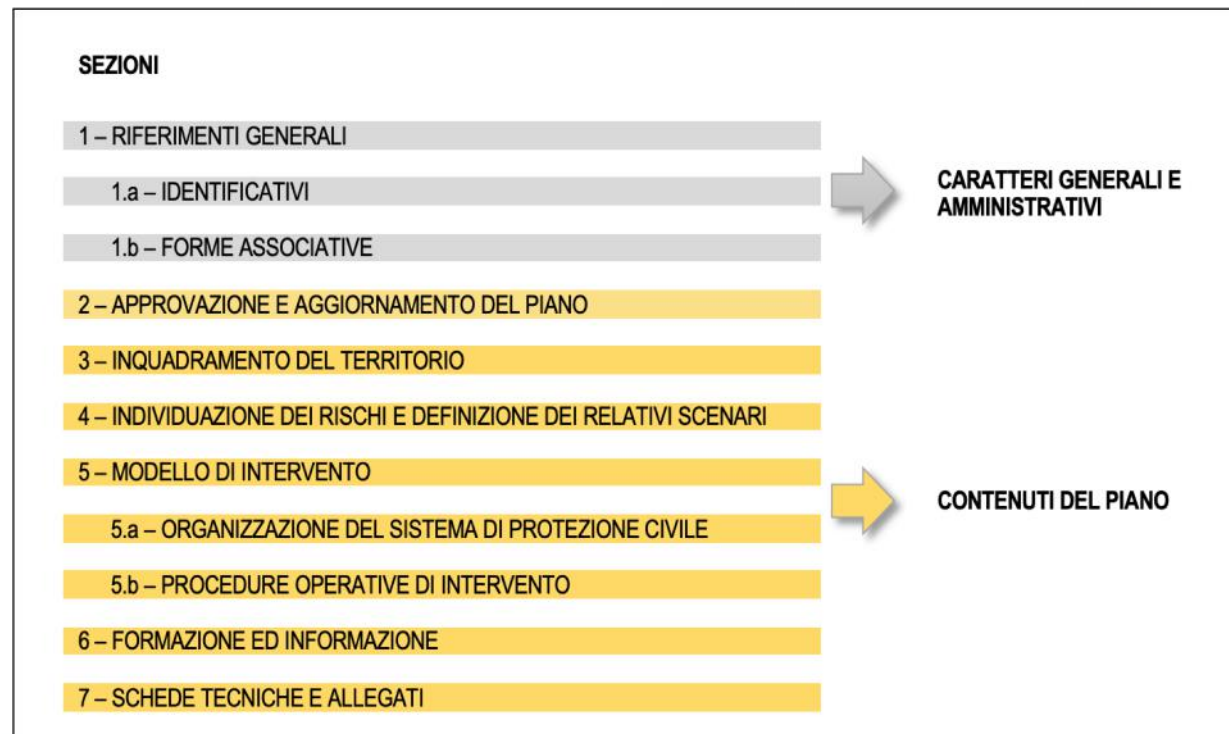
SEZIONI

1 – RIFERIMENTI GENERALI

1.a – IDENTIFICATIVI

1.b – FORME ASSOCIATIVE

CARATTERI GENERALI E AMMINISTRATIVI

2 – APPROVAZIONE E AGGIORNAMENTO DEL PIANO

3 – INQUADRAMENTO DEL TERRITORIO

4 – INDIVIDUAZIONE DEI RISCHI E DEFINIZIONE DEI RELATIVI SCENARI

5 – MODELLO DI INTERVENTO

5.a – ORGANIZZAZIONE DEL SISTEMA DI PROTEZIONE CIVILE

5.b – PROCEDURE OPERATIVE DI INTERVENTO

6 – FORMAZIONE ED INFORMAZIONE

7 – SCHEDE TECNICHE E ALLEGATI

CONTENUTI DEL PIANO